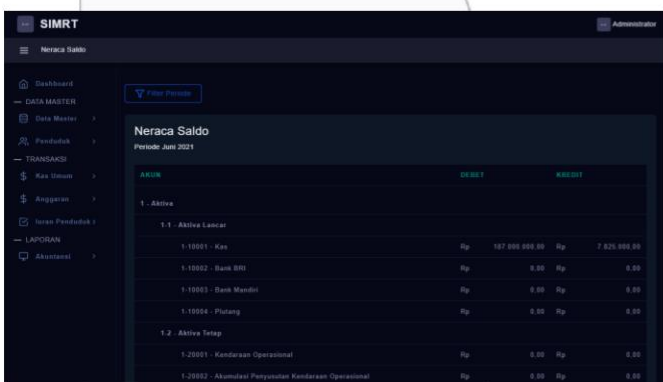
SIMRT

Administrator

Neraca Saldo

Dashboard
— DATA MASTER
Data Master
Penduduk
— TRANSAKSI
Kas Umum
Anggaran
Iuran Penduduk
— LAPORAN
Akuntansi

Filter Periode

Neraca Saldo
Periode Juni 2021

| AKUN | DEBET | | KREDIT |
|---|---|---|---|
| 1 - Aktiva | | | |
| 1.1 - Aktiva Lancar | | | |
| 1-10001 - Kas | Rp | 187.000.000,00 Rp | 7.825.000,00 |
| 1-10002 - Bank BRI | Rp | 0,00 Rp | 0,00 |
| 1-10003 - Bank Mandiri | Rp | 0,00 Rp | 0,00 |
| 1-10004 - Piutang | Rp | 0,00 Rp | 0,00 |
| 1.2 - Aktiva Tetap | | | |
| 1-20001 - Kendaraan Operasional | Rp | 0,00 Rp | 0,00 |
| 1-20002 - Akumulasi Penyusutan Kendaraan Operasional | Rp | 0,00 Rp | 0,00 |